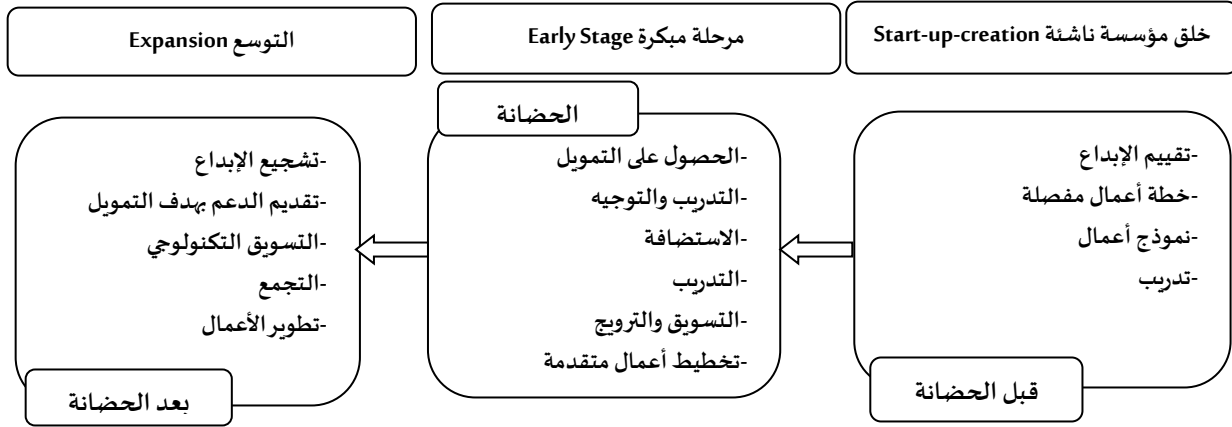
خلق مؤسسة ناشئة Start-up-creation

مرحلة مبكرة Early Stage

التوسع Expansion

-تقييم الإبداع
-خطة أعمال مفصلة
-نموذج أعمال
-تدريب

قبل الحضانة

الحضانة

-الحصول على التمويل
-التدريب والتوجيه
-الاستضافة
-التدريب
-التسويق والترويج
-تخطيط أعمال متقدمة

-تشجيع الإبداع
-تقديم الدعم بهدف التمويل
-التسويق التكنولوجي
-التجمع
-تطوير الأعمال

بعد الحضانة